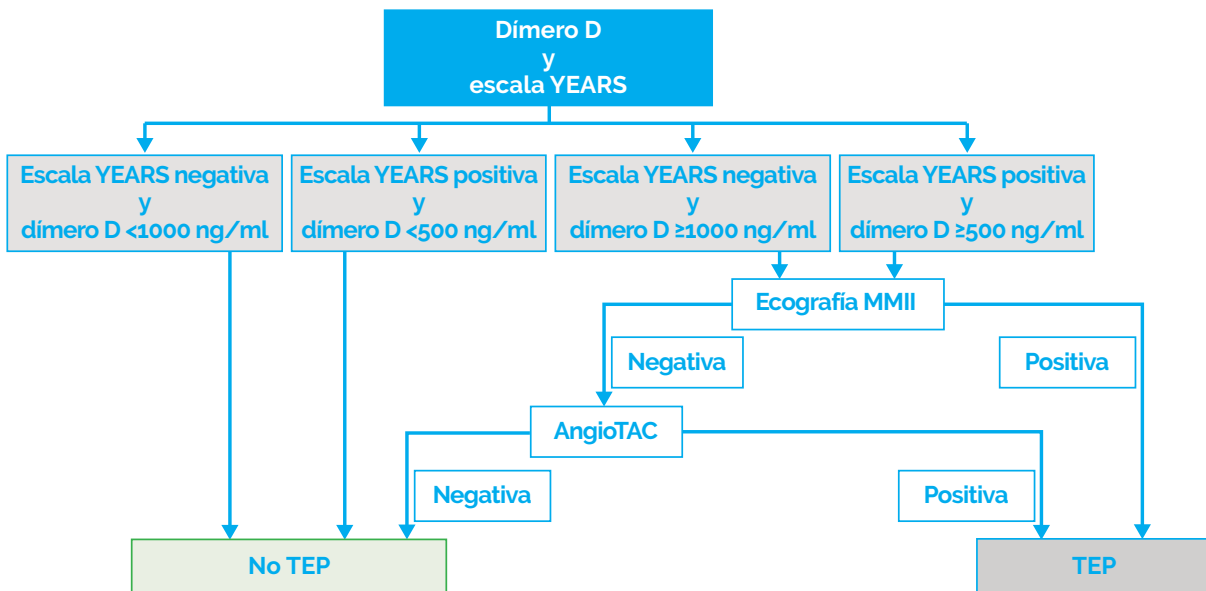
Dímero D
y
escala YEARS

Escala YEARS negativa
y
dímero D <1000 ng/ml

Escala YEARS positiva
y
dímero D <500 ng/ml

Escala YEARS negativa
y
dímero D ≥1000 ng/ml

Escala YEARS positiva
y
dímero D ≥500 ng/ml

Ecografía MMII

Negativa

Positiva

AngioTAC

Negativa

Positiva

No TEP

TEP